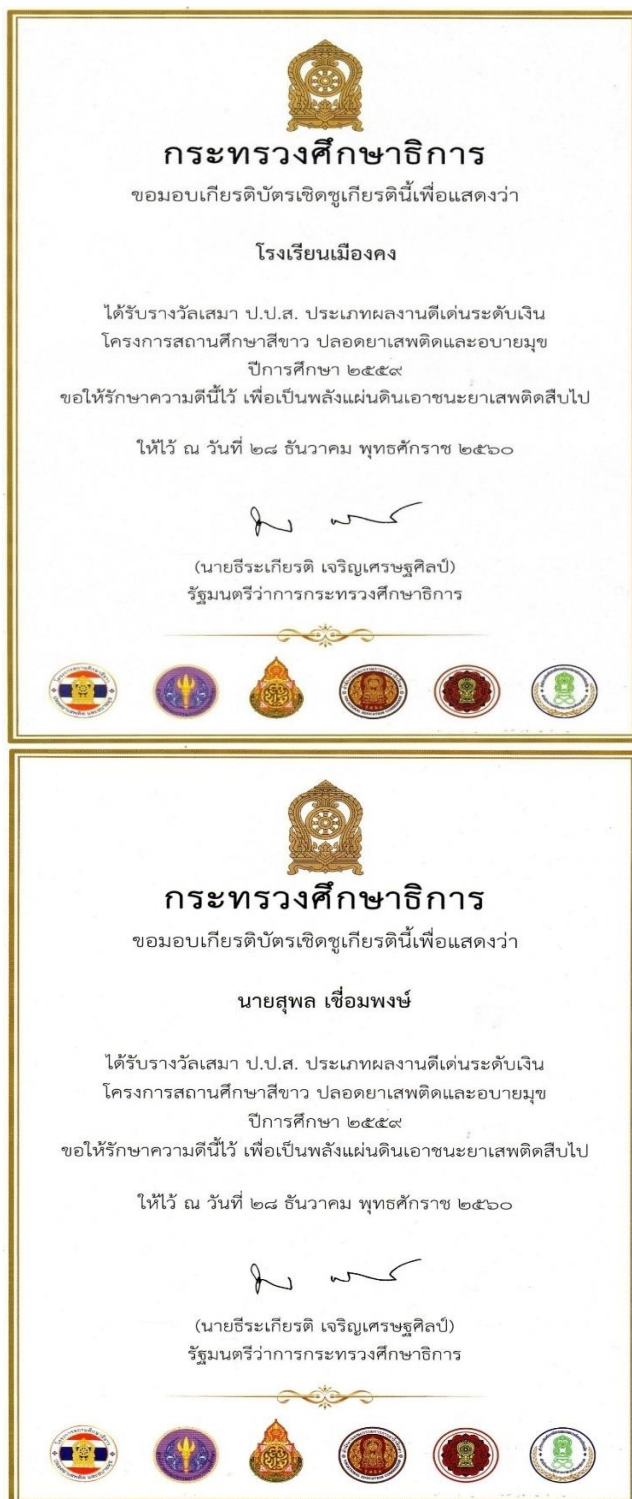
กระทรวงศึกษาธิการ
ขอมอบเกียรติบัตรเชิดชูเกียรตินี้เพื่อแสดงว่า

โรงเรียนเมืองคง

ได้รับรางวัลเสมา ป.ป.ส. ประเภทผลงานดีเด่นระดับเงิน
โครงการสถานศึกษาสีขาว ปลอดยาเสพติดและอบายมุข
ปีการศึกษา ๒๕๕๙
ขอให้รักษาความดีนี้ไว้ เพื่อเป็นพลังแผ่นดินเอาชนะยาเสพติดสืบไป

ให้ไว้ ณ วันที่ ๒๘ ธันวาคม พุทธศักราช ๒๕๖๐

(นายธีระเกียรติ เจริญเศรษฐศิลป์)
รัฐมนตรีว่าการกระทรวงศึกษาธิการ

กระทรวงศึกษาธิการ
ขอมอบเกียรติบัตรเชิดชูเกียรตินี้เพื่อแสดงว่า

นายสุพล เชื่อมพงษ์

ได้รับรางวัลเสมา ป.ป.ส. ประเภทผลงานดีเด่นระดับเงิน
โครงการสถานศึกษาสีขาว ปลอดยาเสพติดและอบายมุข
ปีการศึกษา ๒๕๕๙
ขอให้รักษาความดีนี้ไว้ เพื่อเป็นพลังแผ่นดินเอาชนะยาเสพติดสืบไป

ให้ไว้ ณ วันที่ ๒๘ ธันวาคม พุทธศักราช ๒๕๖๐

(นายธีระเกียรติ เจริญเศรษฐศิลป์)
รัฐมนตรีว่าการกระทรวงศึกษาธิการ